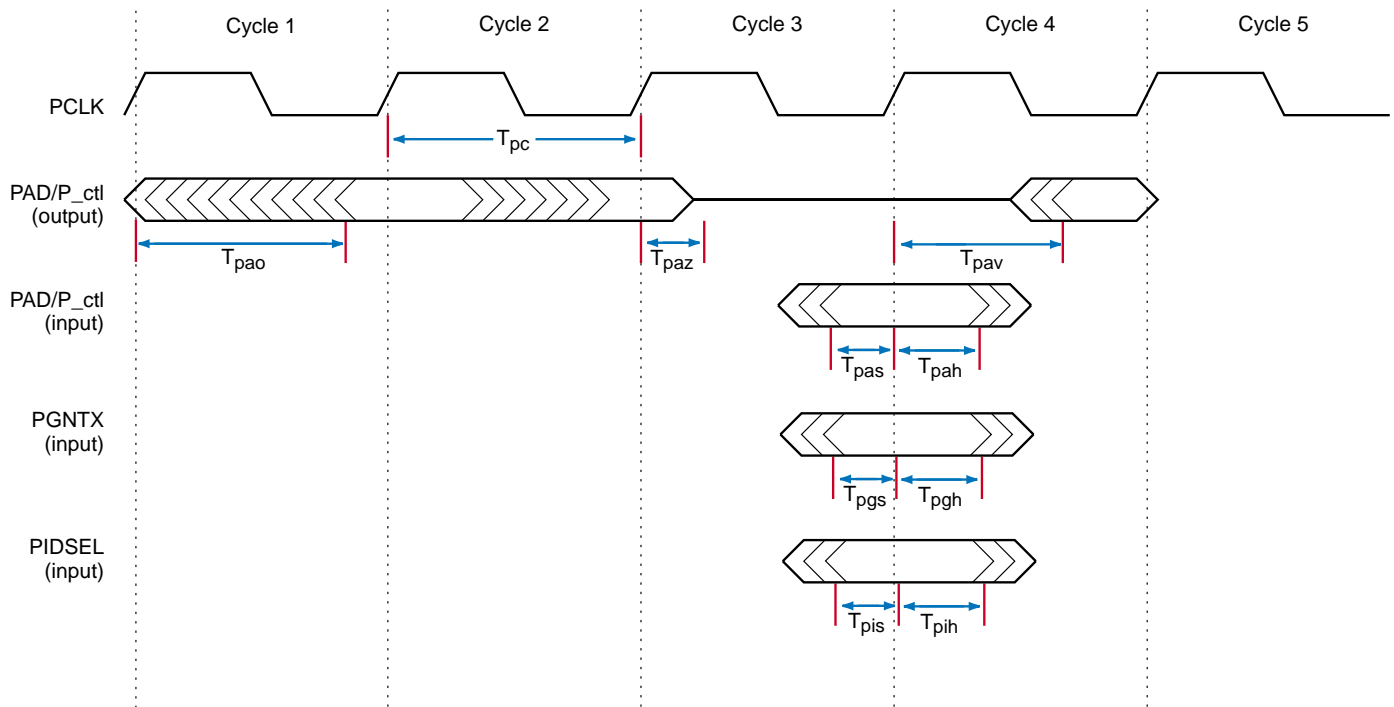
Cycle 1
Cycle 2
Cycle 3
Cycle 4
Cycle 5

PCLK
$T_{pc}$

PAD/P_ctl (output)
$T_{pao}$
$T_{paz}$
$T_{pav}$

PAD/P_ctl (input)
$T_{pas}$
$T_{pah}$

PGNTX (input)
$T_{pgs}$
$T_{pgh}$

PIDSEL (input)
$T_{pis}$
$T_{pih}$